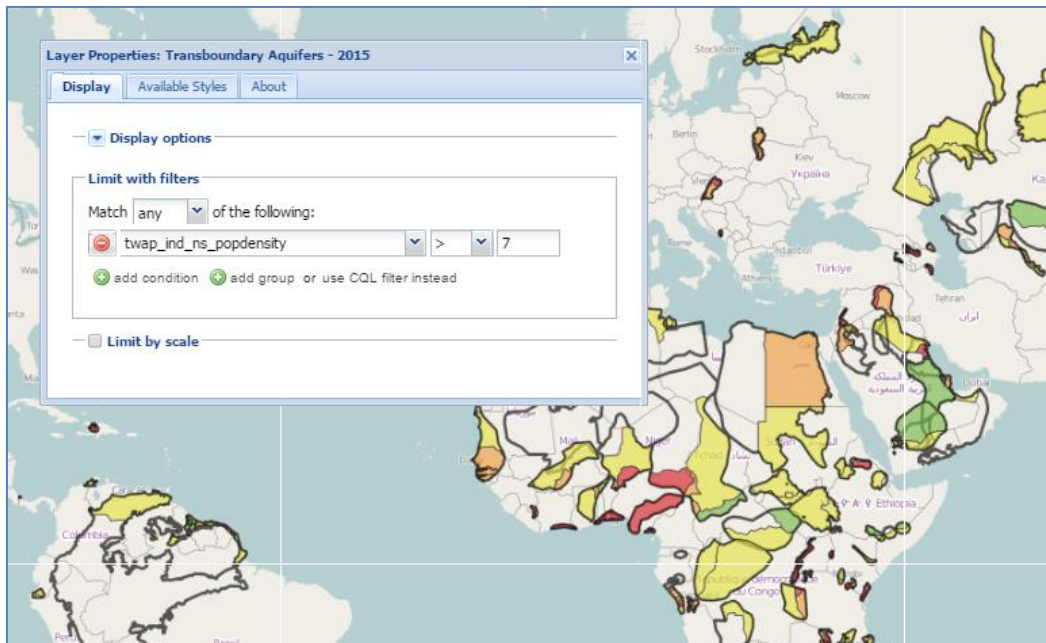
Layer Properties: Transboundary Aquifers - 2015

Display | Available Styles | About

Display options

Limit with filters

Match any of the following:

twap_ind_ns_popdensity > 7

add condition add group or use CQL filter instead

Limit by scale

Stockholm
Moscow
Berlin
Kiev
Україна
Rome
Istanbul
Türkiye
Athens
Tehran
ایران
Dubai
المملكة العربية السعودية
Mali
Niger
Tchad تشاد
Ethiopia
Colombia
République démocratique du Congo
Peru
Brasil